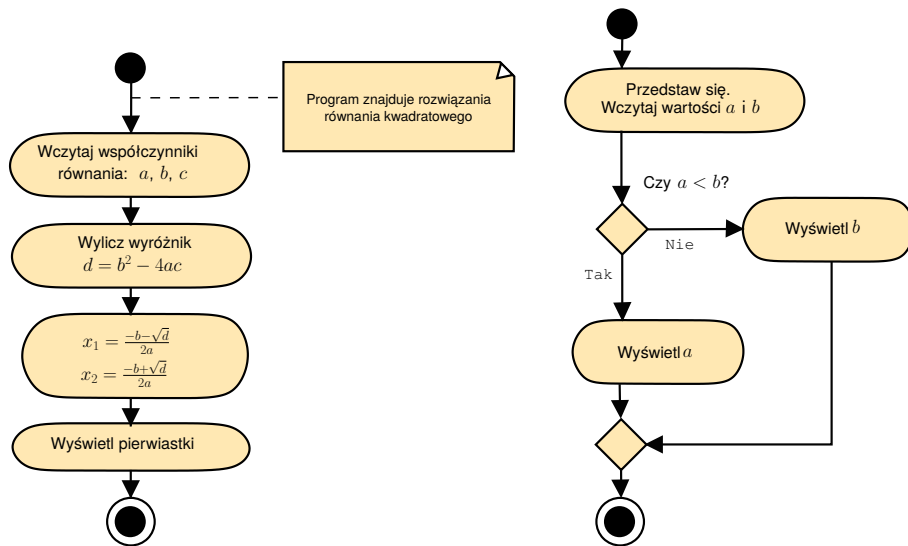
Program znajduje rozwiązania równania kwadratowego

Wczytaj współczynniki równania: $a$, $b$, $c$

Wylicz wyróżnik $d = b^2 - 4ac$

$x_1 = \frac{-b-\sqrt{d}}{2a}$
$x_2 = \frac{-b+\sqrt{d}}{2a}$

Wyświetl pierwiastki

Przedstaw się. Wczytaj wartości $a$ i $b$

Czy $a < b$?

Nie

Wyświetl $b$

Tak

Wyświetl $a$